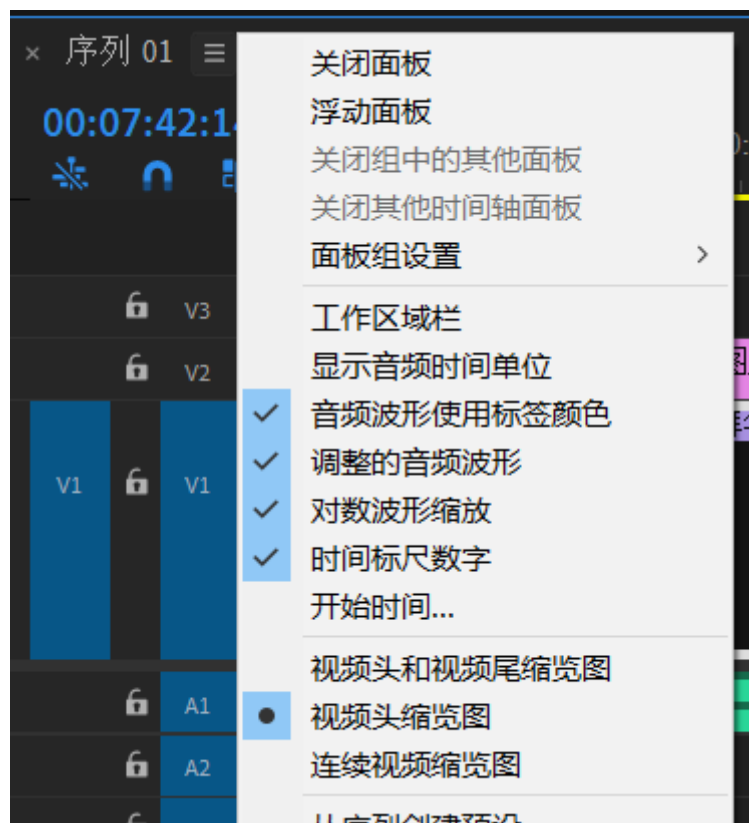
× 序列 01 ≡
00:07:42:1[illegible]

V3
V2
V1 V1
A1
A2

关闭面板
浮动面板
关闭组中的其他面板
关闭其他时间轴面板
面板组设置 >
工作区域栏
显示音频时间单位
✓ 音频波形使用标签颜色
✓ 调整的音频波形
✓ 对数波形缩放
✓ 时间标尺数字
开始时间...
视频头和视频尾缩览图
● 视频头缩览图
连续视频缩览图
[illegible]